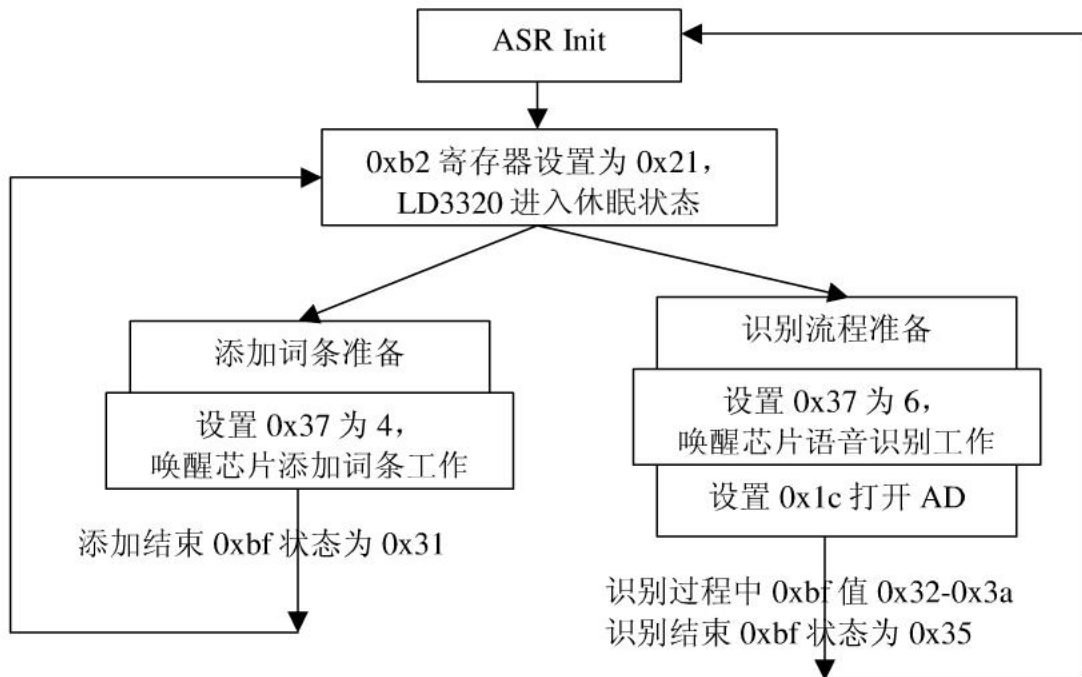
ASR Init

0xb2 寄存器设置为 0x21，
LD3320 进入休眠状态

添加词条准备

设置 0x37 为 4，
唤醒芯片添加词条工作

添加结束 0xbf 状态为 0x31

识别流程准备

设置 0x37 为 6，
唤醒芯片语音识别工作

设置 0x1c 打开 AD

识别过程中 0xbf 值 0x32-0x3a
识别结束 0xbf 状态为 0x35